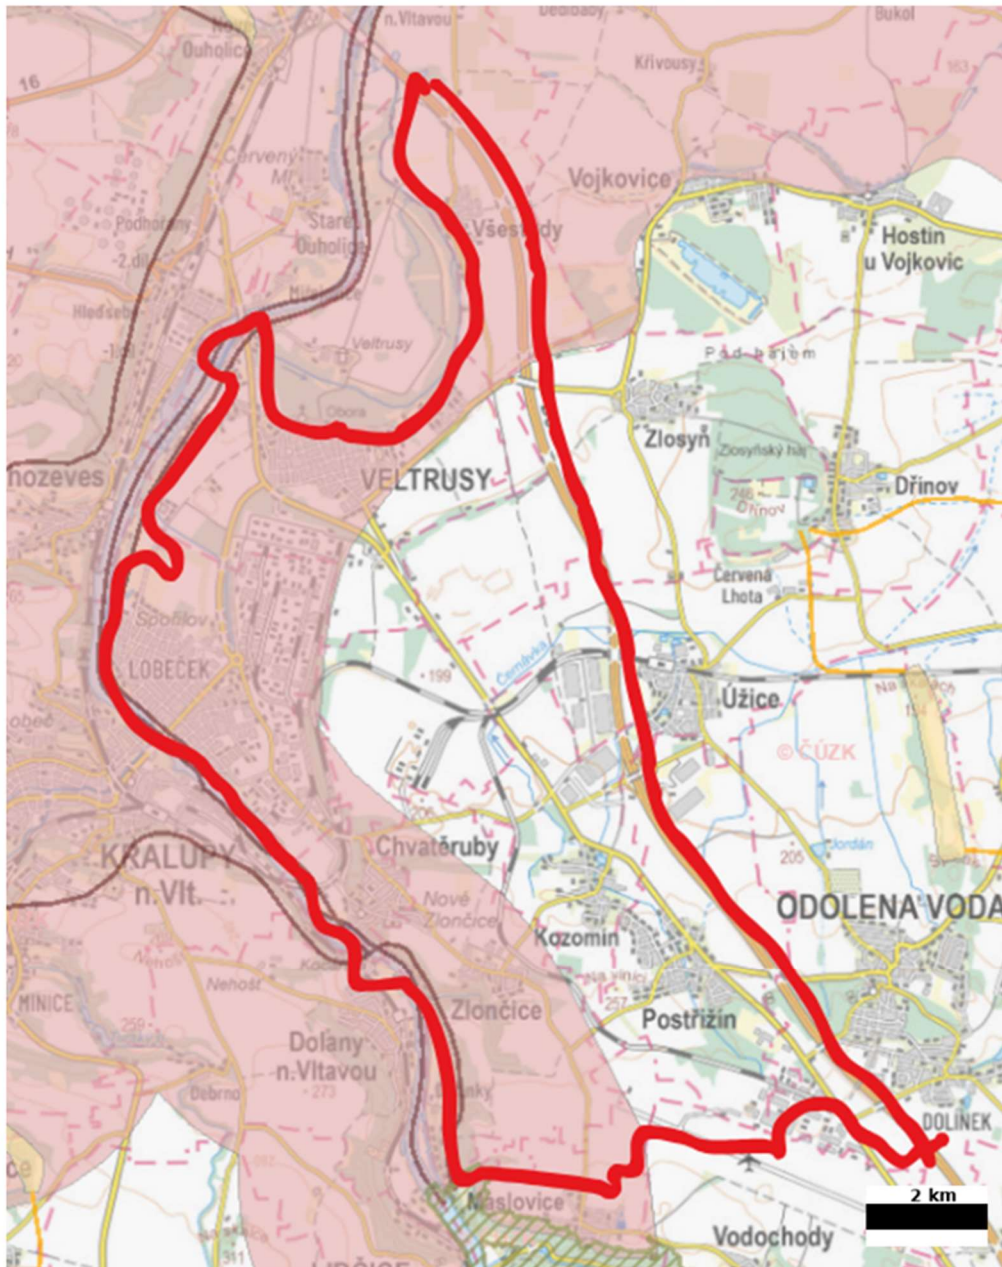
n. Vltavou
Dědibaby
Bukol
Úholičky
Křivousy
16
163
Červený Mlýn
Vojkovice
Podhořany
Staré Úholičky
Všestudy
Hostín u Vojkovic
-2. díl
Hleďsebe
Veltrusy
Pod bažantnicí
Obora
Zlosyň
Zlosyňský háj
Nelahozeves
VELTRUSY
Dřinov
Dřinov
Spomyšl
Červená Lhota
Lobeček
LOBEČEK
199
Černávka
Úžice
©ČÚZK
KRALUPY n.Vlt.
Chvatěruby
Jordán
205
Nové Zlončice
ODOLENA VODA
Kozomín
Nelahozeves
MINICE
Zlončice
Postřižín
259
Dolany n.Vltavou
257
273
Debrno
DOLÍNEK
Máslovice
2 km
Vodochody